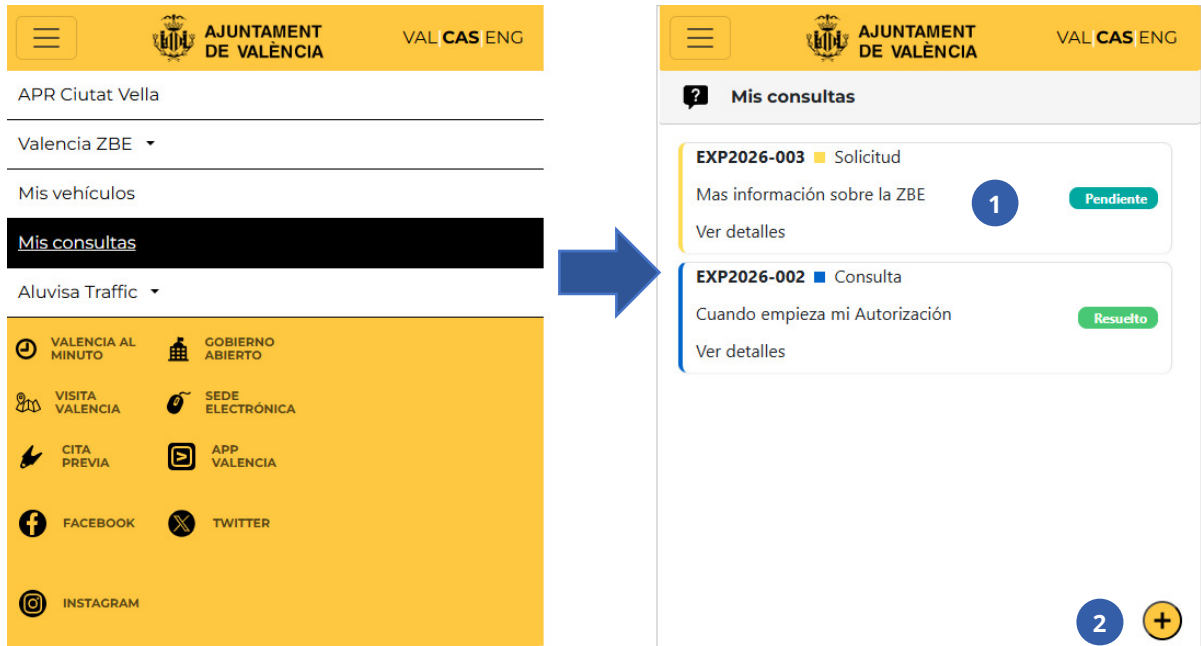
AJUNTAMENT DE VALÈNCIA

VAL CAS ENG

APR Ciutat Vella

Valencia ZBE

Mis vehículos

Mis consultas

Aluvisa Traffic

VALENCIA AL MINUTO

GOBIERNO ABIERTO

VISITA VALENCIA

SEDE ELECTRÓNICA

CITA PREVIA

APP VALENCIA

FACEBOOK

TWITTER

INSTAGRAM

AJUNTAMENT DE VALÈNCIA

VAL CAS ENG

Mis consultas

EXP2026-003 Solicitud

Mas información sobre la ZBE

1

Pendiente

Ver detalles

EXP2026-002 Consulta

Cuando empieza mi Autorización

Resuelto

Ver detalles

2

+